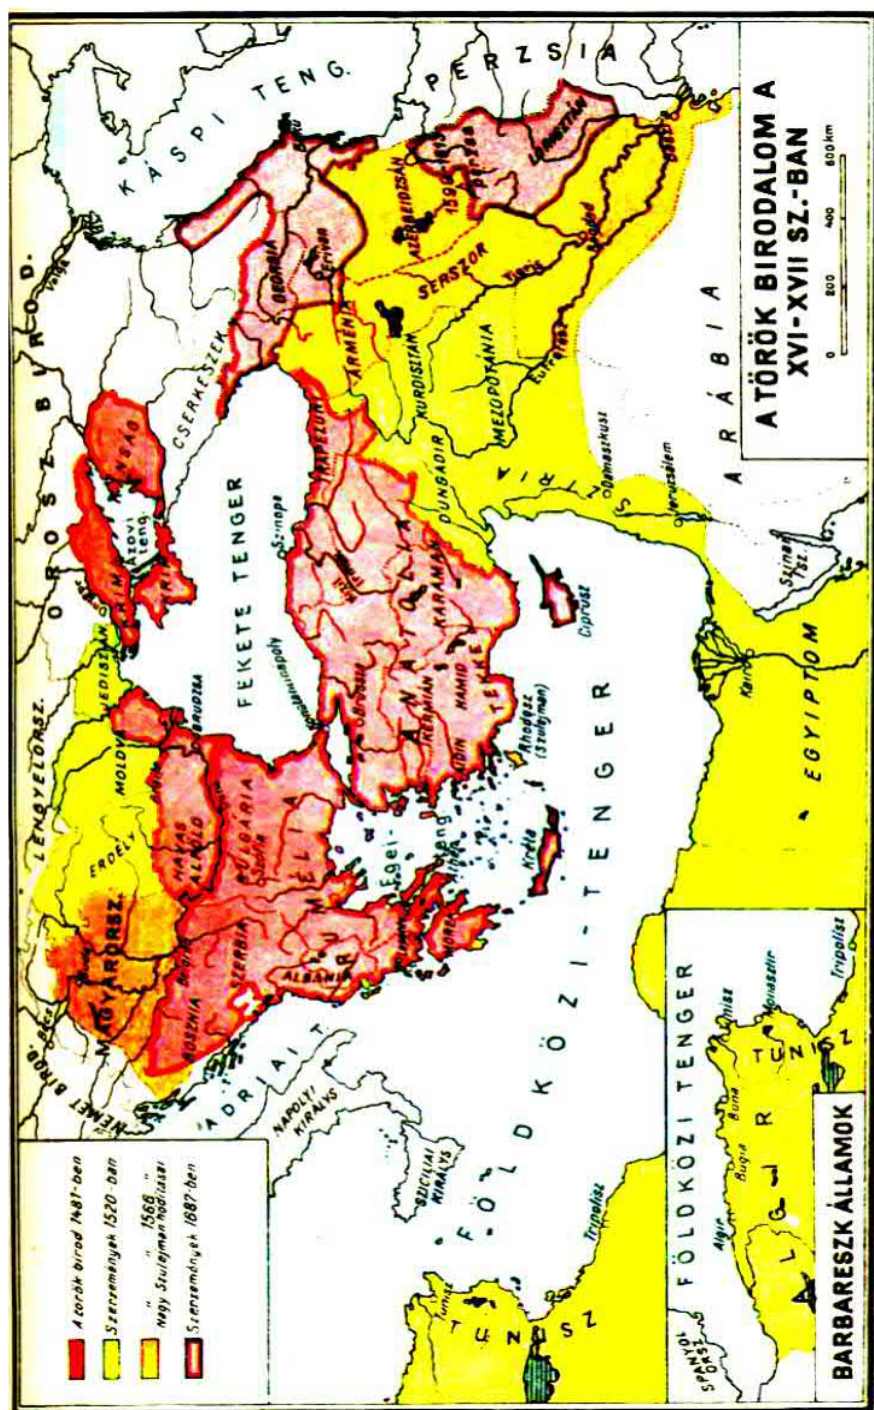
A TÖRÖK BIRODALOM A XVI-XVII SZ.-BAN

0 200 400 600 km

A török birod. 1481-ben
Szerzemények 1520-ban
" 1566 " Nagy Szulejmán hódításai
Szerzemények 1687-ben

OROSZ BIROD.
KÁSPI TENG.
PERZSIA
LENGYELORSZ.
NÉMET BIROD.
MAGYARORSZ.
ERDÉLY
MOLDVA
HAVASALFÖLD
BULGÁRIA
SZERBIA
BOSZNIA
ALBÁNIA
RUMÉLIA
KRIM
AZOVI teng.
CSERKESZEK
GEORGIA
ÖRMÉNY
SERSZOR
AZERBEIDZSÁN
KURDISZTÁN
MEZOPOTÁMIA
TRAPEZUNT
ANATÓLIA
KARAMÁN
HAMID
TEKKE
DUNGADIR
FEKETE TENGER
Szinope
Ciprusz
Rhodosz (Szulejmán)
Kréta
Égei teng.
SZIRIA
Damaszkusz
Jeruzsálem
ARÁBIA
Szinai f.sz.
Kairó
EGYIPTOM
ADRIAI T.
NÁPOLYI KIRÁLYS.
SZICILIAI KIRÁLYS.
FÖLDKÖZI-TENGER
Tripolisz
TUNISZ
Tigris
Eufrátesz
Bagdad
Bászra
Luristan

BARBARESZK ÁLLAMOK
FÖLDKÖZI TENGER
SPANYOL ORSZ.
ALGIR
Algir
Bugia
Buna
Tunisz
Tripolisz
TUNISZ